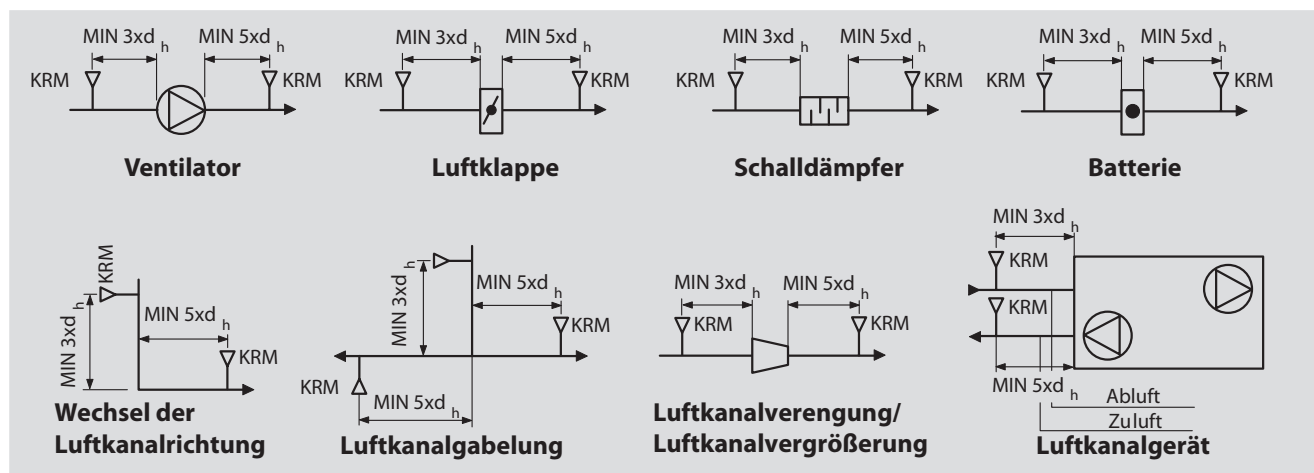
MIN 3xd$_h$ MIN 5xd$_h$
KRM KRM
Ventilator

MIN 3xd$_h$ MIN 5xd$_h$
KRM KRM
Luftklappe

MIN 3xd$_h$ MIN 5xd$_h$
KRM KRM
Schalldämpfer

MIN 3xd$_h$ MIN 5xd$_h$
KRM KRM
Batterie

KRM
MIN 3xd$_h$
MIN 5xd$_h$
KRM
Wechsel der Luftkanalrichtung

MIN 3xd$_h$
MIN 5xd$_h$
KRM
KRM
MIN 5xd$_h$
Luftkanalgabelung

MIN 3xd$_h$ MIN 5xd$_h$
KRM KRM
Luftkanalverengung/ Luftkanalvergrößerung

MIN 3xd$_h$
KRM
KRM
MIN 5xd$_h$
Abluft
Zuluft
Luftkanalgerät